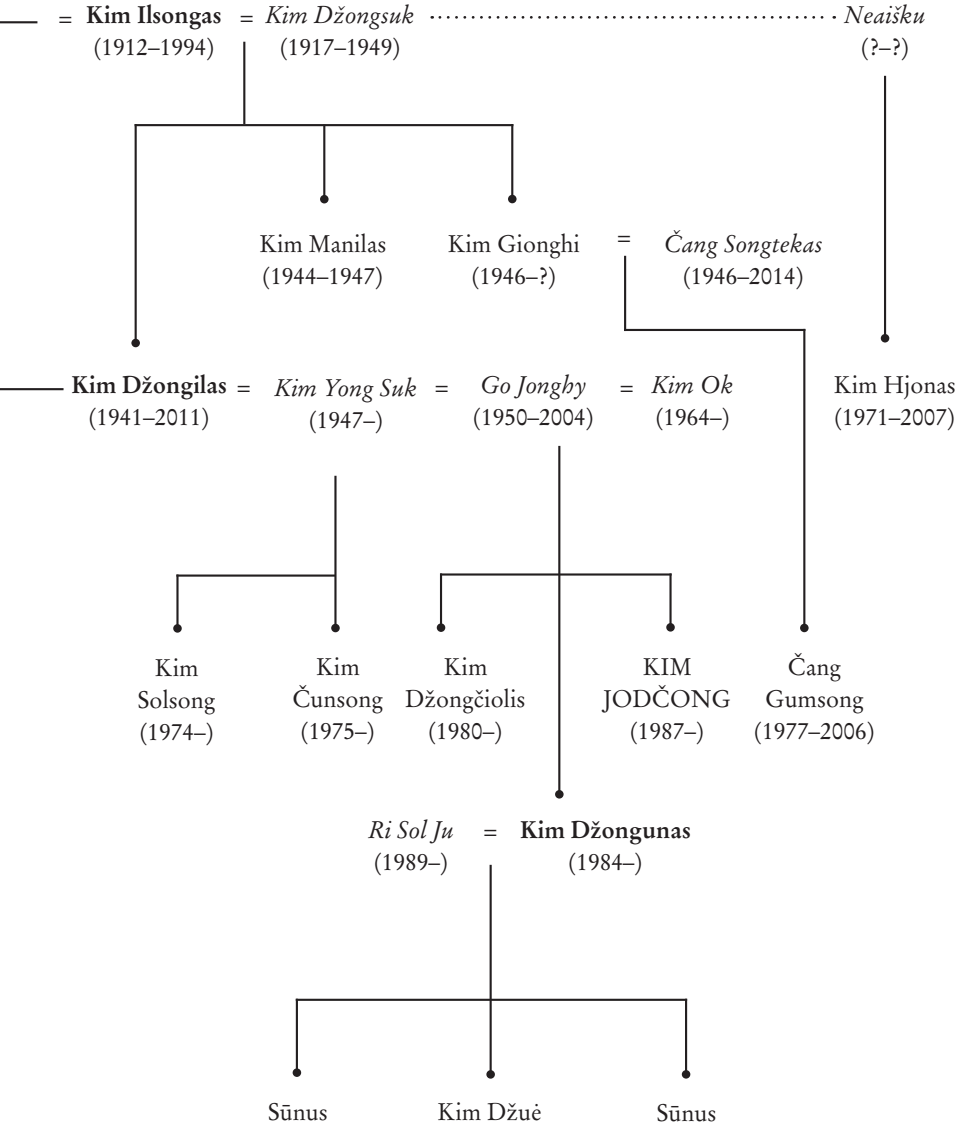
= **Kim Ilsongas** = *Kim Džongsuk* *Neaišku*
(1912–1994) (1917–1949) (?–?)

Kim Manilas
(1944–1947)

Kim Gionghi = *Čang Songtekas*
(1946–?) (1946–2014)

**Kim Džongilas** = *Kim Yong Suk* = *Go Jonghy* = *Kim Ok*
(1941–2011) (1947–) (1950–2004) (1964–)

Kim Hjonas
(1971–2007)

Kim Solsong
(1974–)

Kim Čunsong
(1975–)

Kim Džongčiolis
(1980–)

KIM JODČONG
(1987–)

Čang Gumsong
(1977–2006)

*Ri Sol Ju* = **Kim Džongunas**
(1989–) (1984–)

Sūnus

Kim Džuė

Sūnus